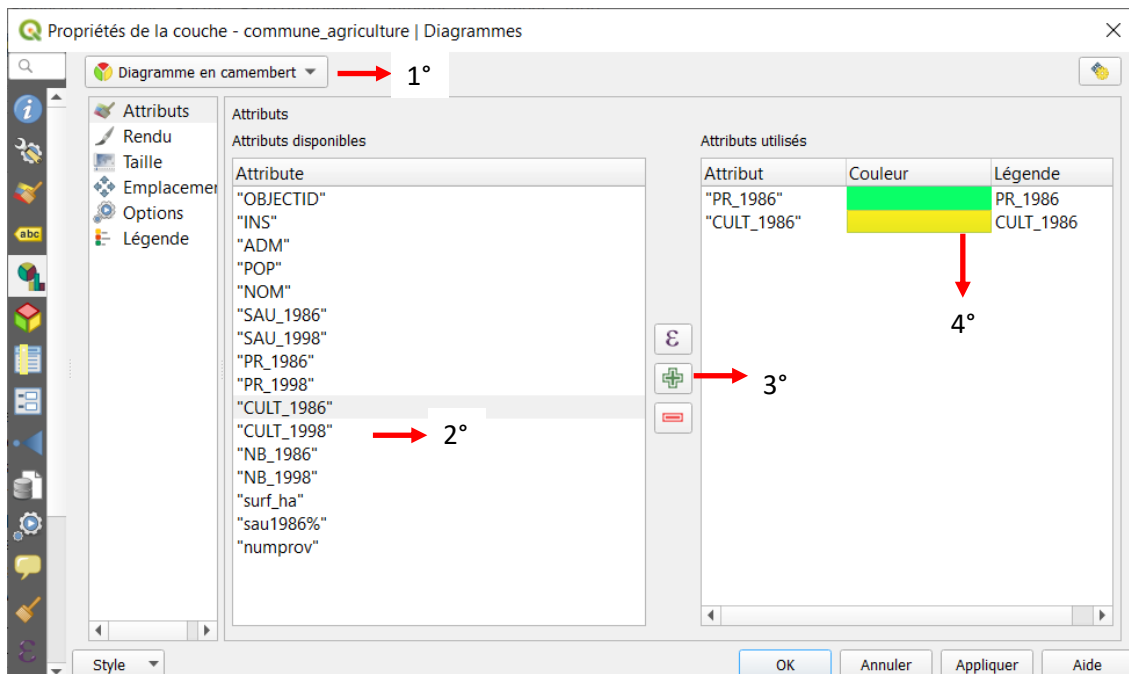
Propriétés de la couche - commune_agriculture | Diagrammes

Diagramme en camembert

1°

Attributs
Rendu
Taille
Emplacemer
Options
Légende

Attributs

Attributs disponibles

| Attribute |
|---|
| "OBJECTID" |
| "INS" |
| "ADM" |
| "POP" |
| "NOM" |
| "SAU_1986" |
| "SAU_1998" |
| "PR_1986" |
| "PR_1998" |
| "CULT_1986" |
| "CULT_1998" |
| "NB_1986" |
| "NB_1998" |
| "surf_ha" |
| "sau1986%" |
| "numprov" |

2°

3°

Attributs utilisés

| Attribut | Couleur | Légende |
|---|---|---|
| "PR_1986" | | PR_1986 |
| "CULT_1986" | | CULT_1986 |

4°

Style

OK
Annuler
Appliquer
Aide